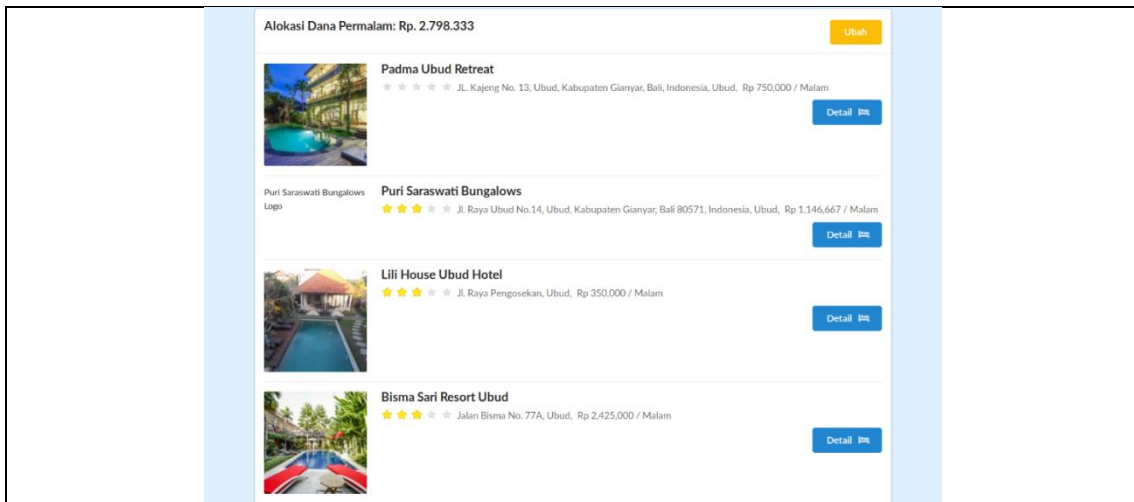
Alokasi Dana Permalam: Rp. 2.798.333

Ubah

Padma Ubud Retreat

JL. Kajeng No. 13, Ubud, Kabupaten Gianyar, Bali, Indonesia, Ubud, Rp 750,000 / Malam

Detail

Puri Saraswati Bungalows Logo

Puri Saraswati Bungalows

Jl. Raya Ubud No.14, Ubud, Kabupaten Gianyar, Bali 80571, Indonesia, Ubud, Rp 1,146,667 / Malam

Detail

Lili House Ubud Hotel

Jl. Raya Pengosekan, Ubud, Rp 350,000 / Malam

Detail

Bisma Sari Resort Ubud

Jalan Bisma No. 77A, Ubud, Rp 2,425,000 / Malam

Detail